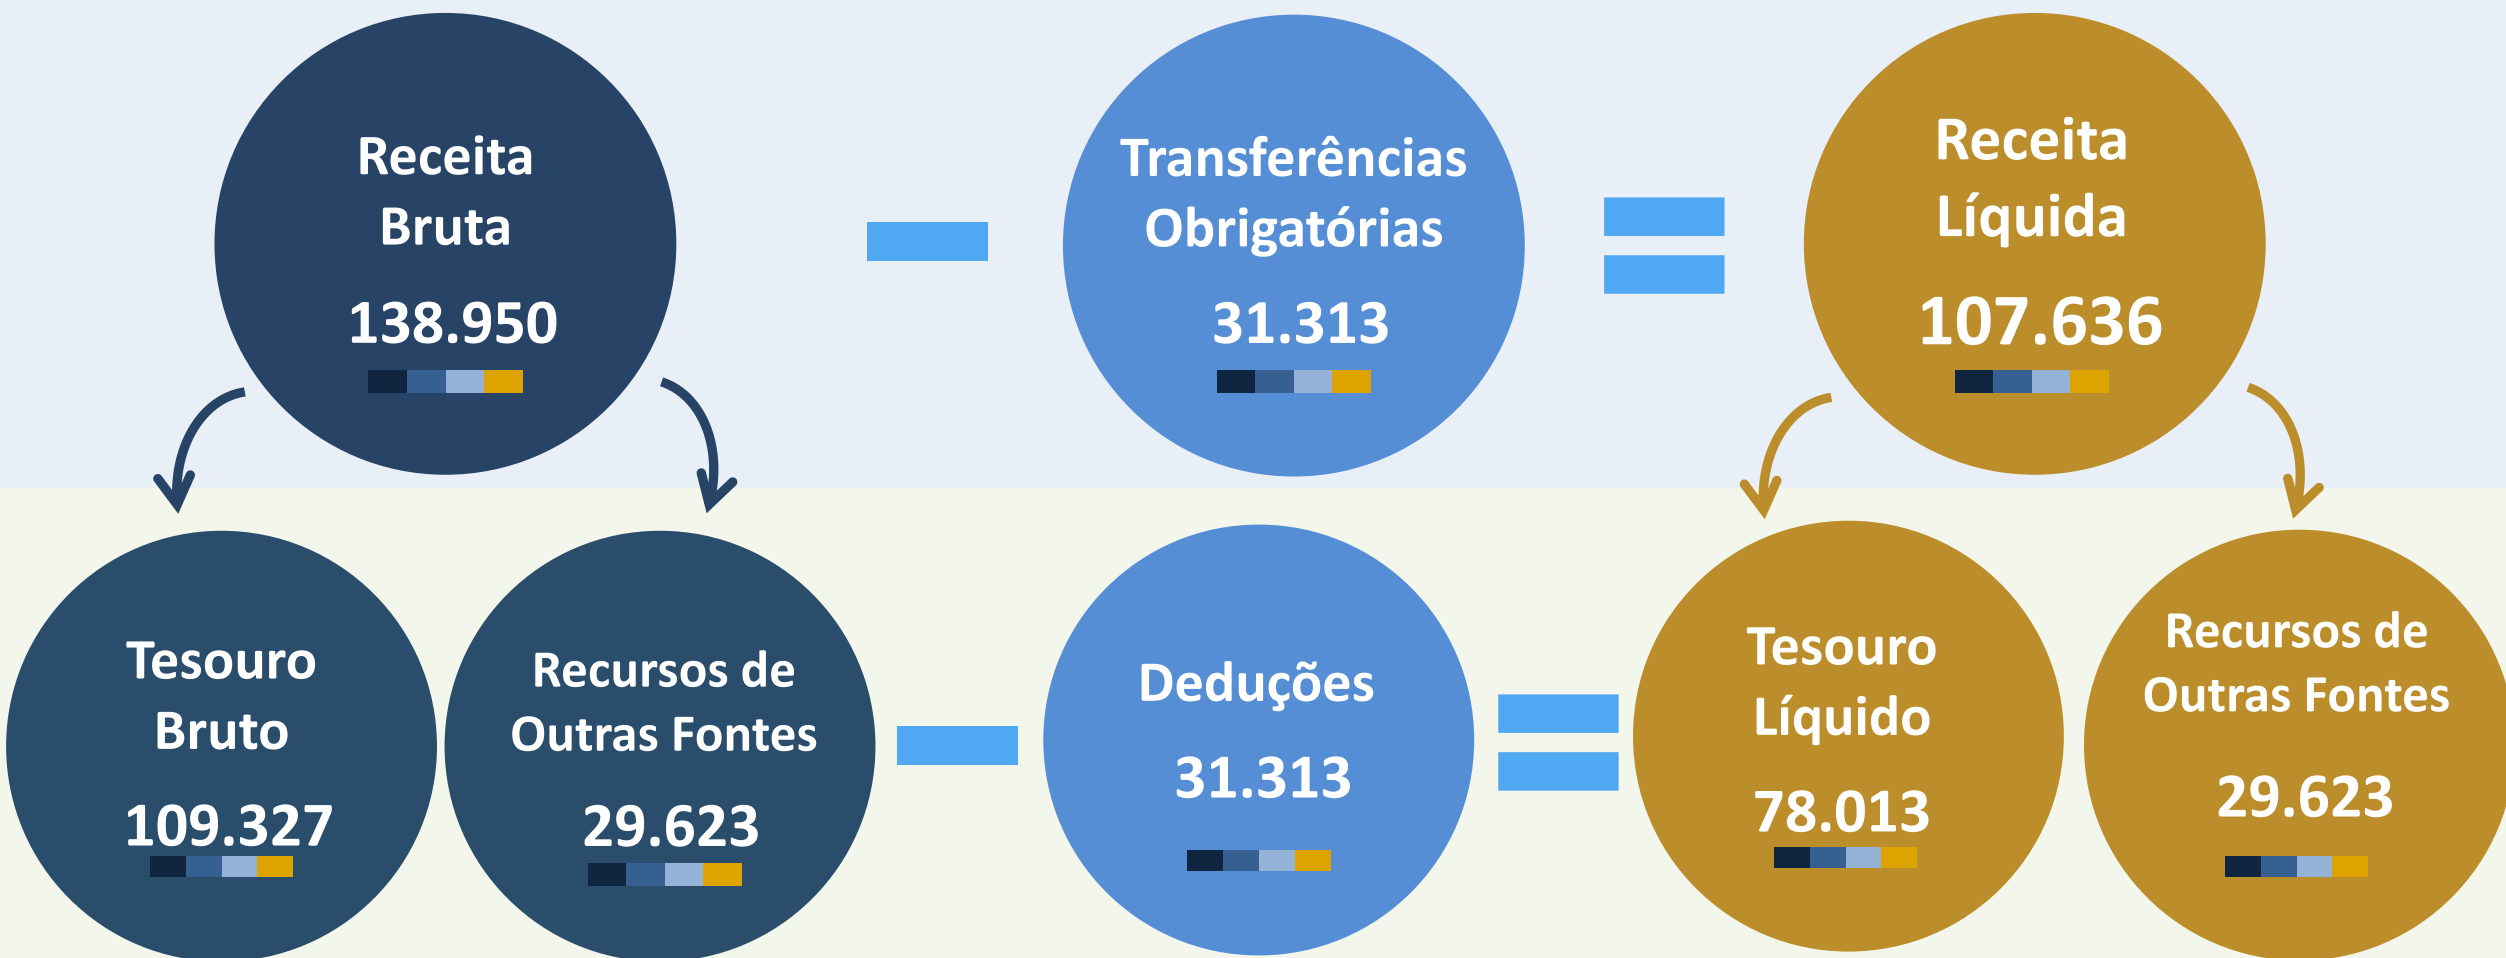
Receita Bruta
138.950

Transferências Obrigatórias
31.313

Receita Líquida
107.636

Tesouro Bruto
109.327

Recursos de Outras Fontes
29.623

Deduções
31.313

Tesouro Líquido
78.013

Recursos de Outras Fontes
29.623